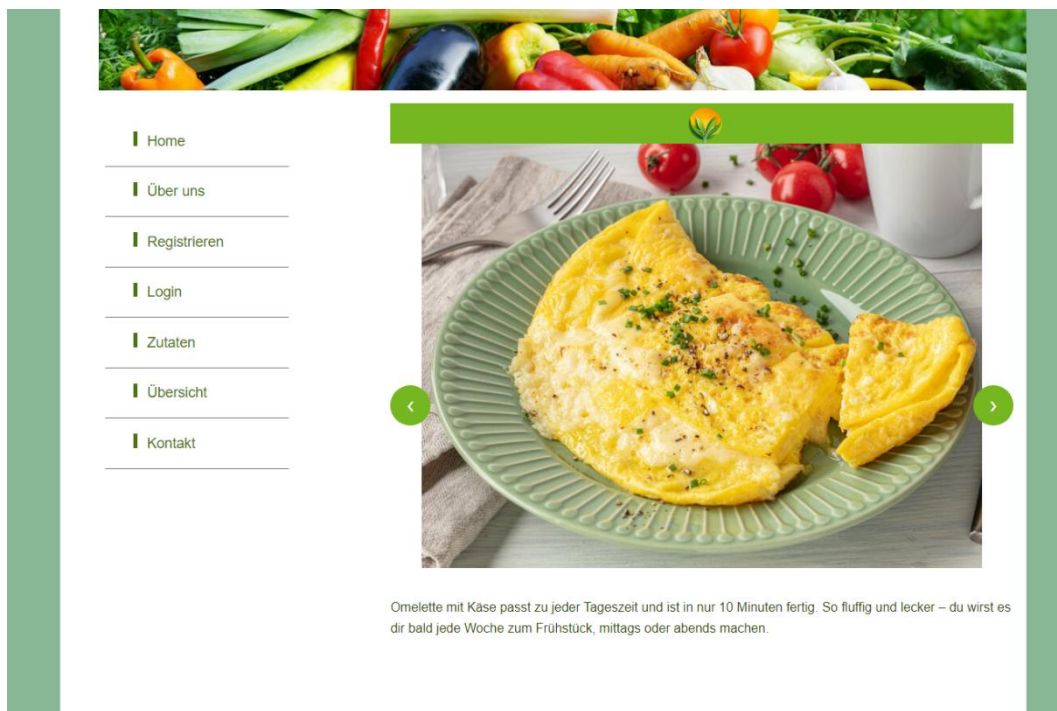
Home
Über uns
Registrieren
Login
Zutaten
Übersicht
Kontakt

‹
›

Omelette mit Käse passt zu jeder Tageszeit und ist in nur 10 Minuten fertig. So fluffig und lecker – du wirst es dir bald jede Woche zum Frühstück, mittags oder abends machen.